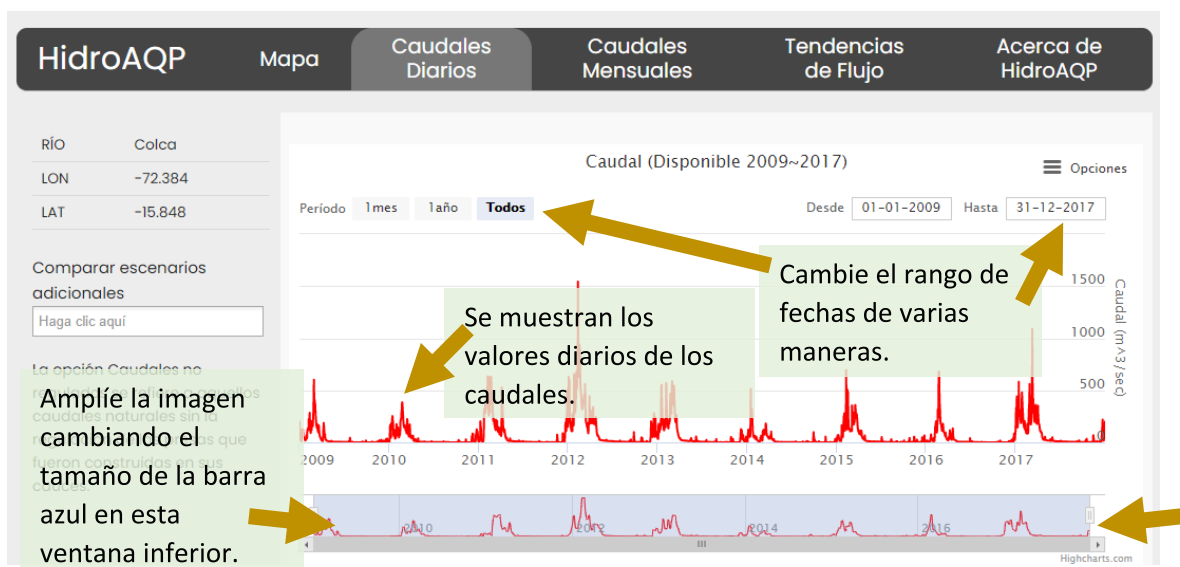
HidroAQP Mapa Caudales Diarios Caudales Mensuales Tendencias de Flujo Acerca de HidroAQP

| RÍO | Colca |
|---|---|
| LON | -72.384 |
| LAT | -15.848 |

Comparar escenarios adicionales

Haga clic aquí

La opción Caudales no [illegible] caudales naturales sin la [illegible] que fueron construidas en sus cauces.

Caudal (Disponible 2009~2017)

Opciones

Período 1mes 1año Todos

Desde 01-01-2009 Hasta 31-12-2017

Cambie el rango de fechas de varias maneras.

Se muestran los valores diarios de los caudales.

Amplíe la imagen cambiando el tamaño de la barra azul en esta ventana inferior.

1500 1000 500 0

Caudal (m^3/sec)

2009 2010 2011 2012 2013 2014 2015 2016 2017

2010 2012 2014 2016

Highcharts.com